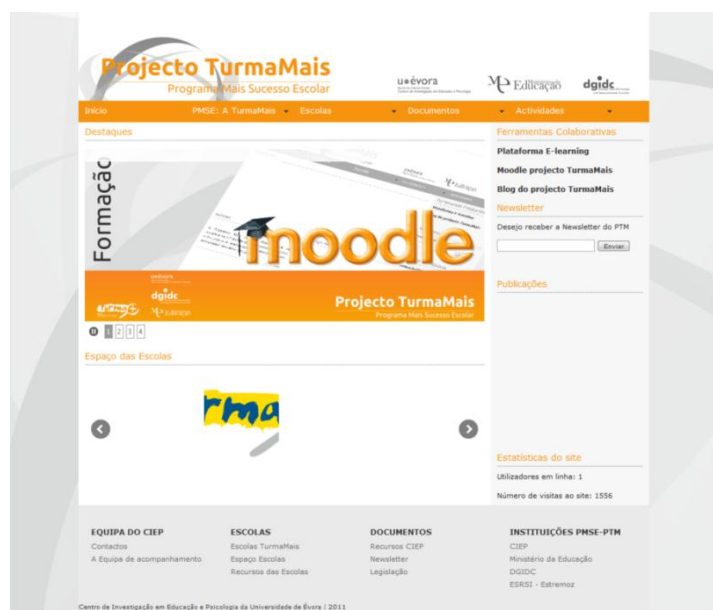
Projecto TurmaMais
Programa Mais Sucesso Escolar

u•évora

ME Educação

dgidc

Início | PMSE: A TurmaMais | Escolas | Documentos | Actividades

Destaques

Formação

moodle

dgidc

Projecto TurmaMais
Programa Mais Sucesso Escolar

1 2 3 4

Espaço das Escolas

rma

Ferramentas Colaborativas

Plataforma E-learning

Moodle projecto TurmaMais

Blog do projecto TurmaMais

Newsletter

Desejo receber a Newsletter do PTM

Enviar

Publicações

Estatísticas do site

Utilizadores em linha: 1

Número de visitas ao site: 1556

EQUIPA DO CIEP
Contactos
A Equipa de acompanhamento

ESCOLAS
Escolas TurmaMais
Espaço Escolas
Recursos das Escolas

DOCUMENTOS
Recursos CIEP
Newsletter
Legislação

INSTITUIÇÕES PMSE-PTM
CIEP
Ministério de Educação
DGIDC
ESRSI - Estremoz

Centro de Investigação em Educação e Psicologia da Universidade de Évora | 2011